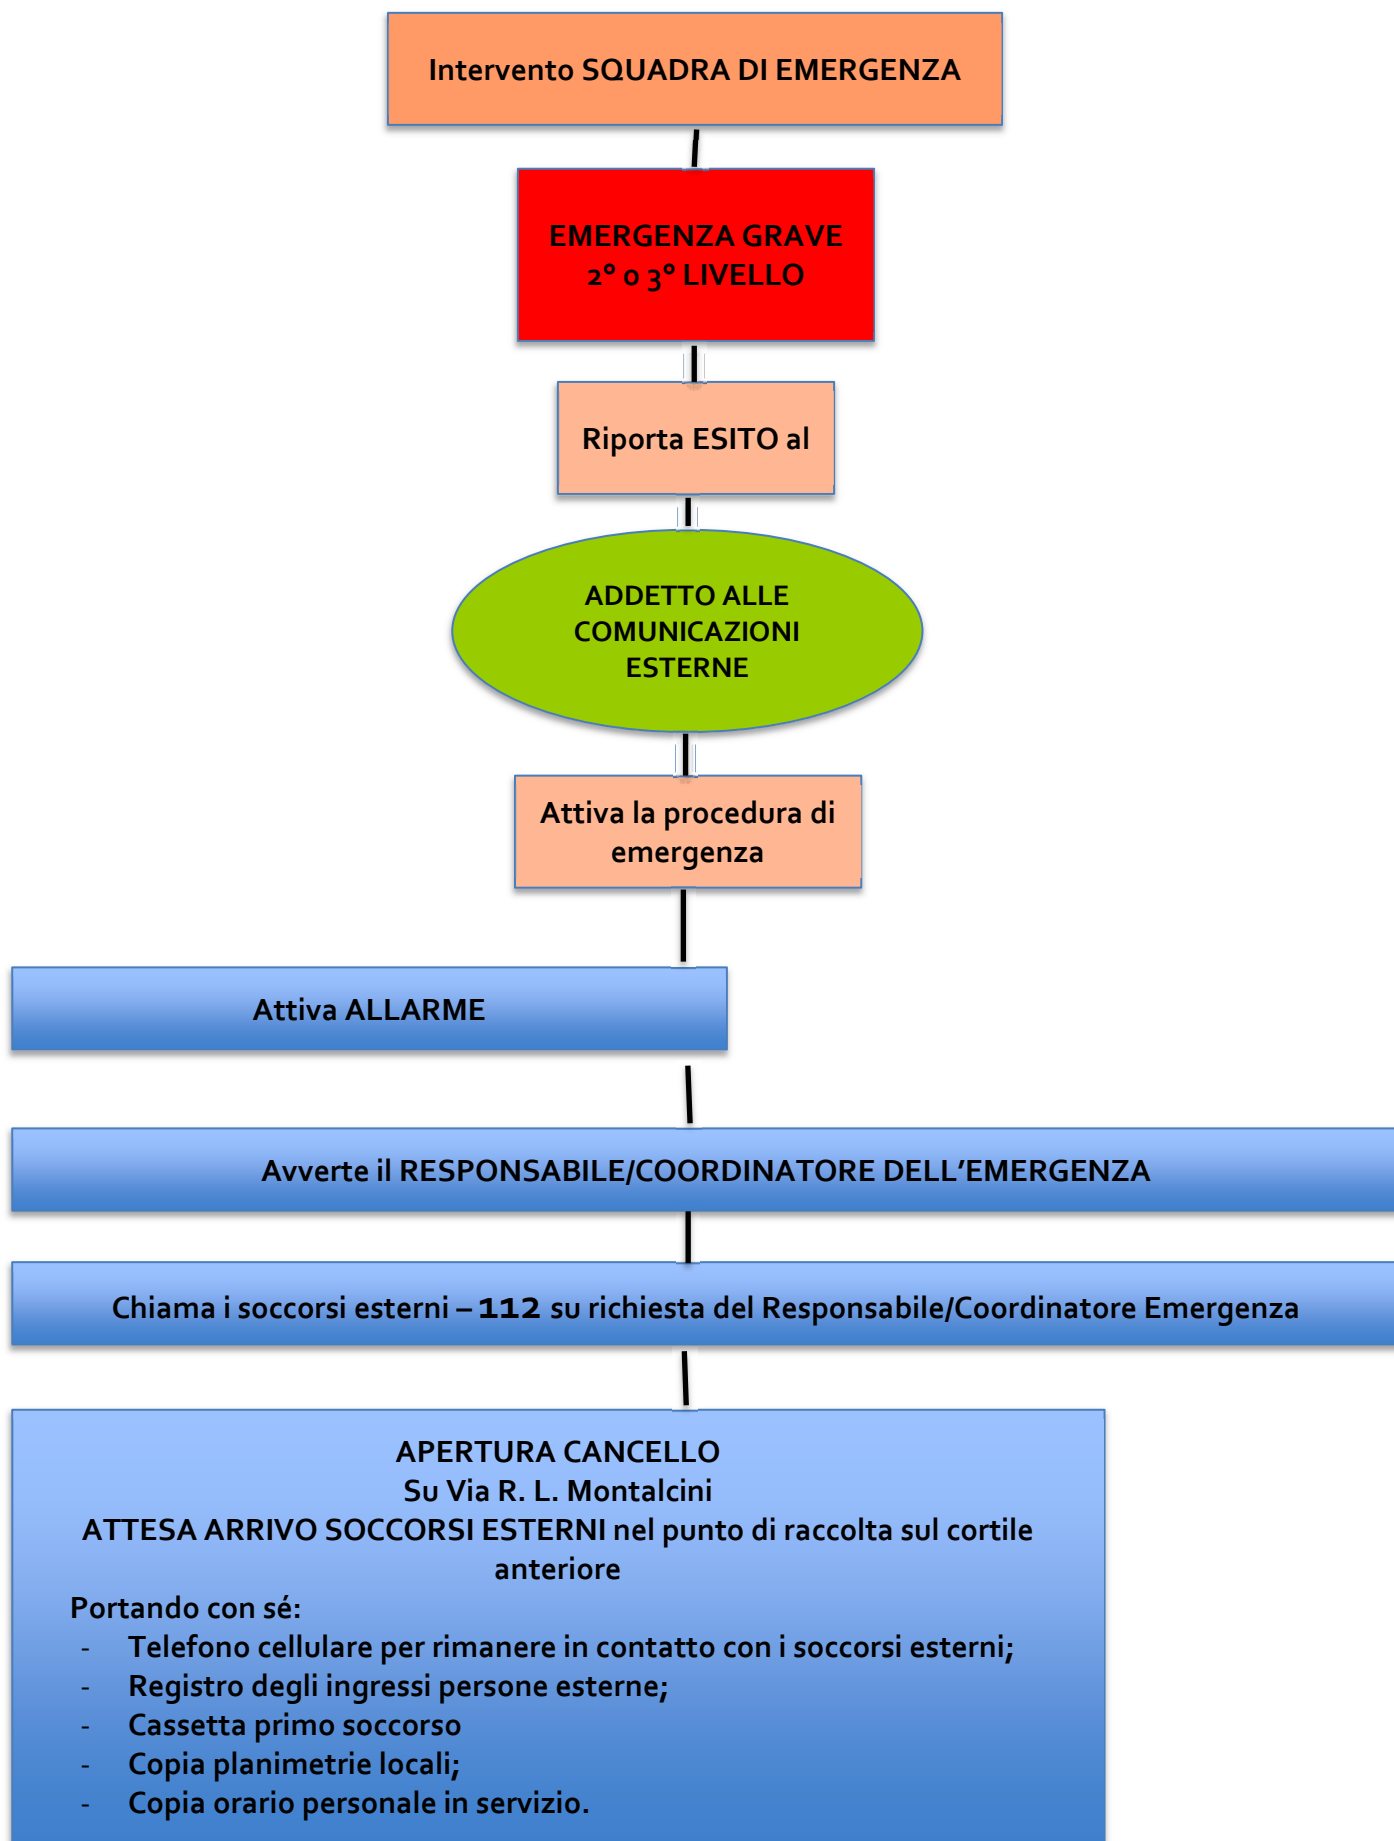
Intervento SQUADRA DI EMERGENZA

EMERGENZA GRAVE
2° o 3° LIVELLO

Riporta ESITO al

ADDETTO ALLE COMUNICAZIONI ESTERNE

Attiva la procedura di emergenza

Attiva ALLARME

Avverte il RESPONSABILE/COORDINATORE DELL'EMERGENZA

Chiama i soccorsi esterni – **112** su richiesta del Responsabile/Coordinatore Emergenza

APERTURA CANCELLO
Su Via R. L. Montalcini
ATTESA ARRIVO SOCCORSI ESTERNI nel punto di raccolta sul cortile anteriore

Portando con sé:
- Telefono cellulare per rimanere in contatto con i soccorsi esterni;
- Registro degli ingressi persone esterne;
- Cassetta primo soccorso
- Copia planimetrie locali;
- Copia orario personale in servizio.